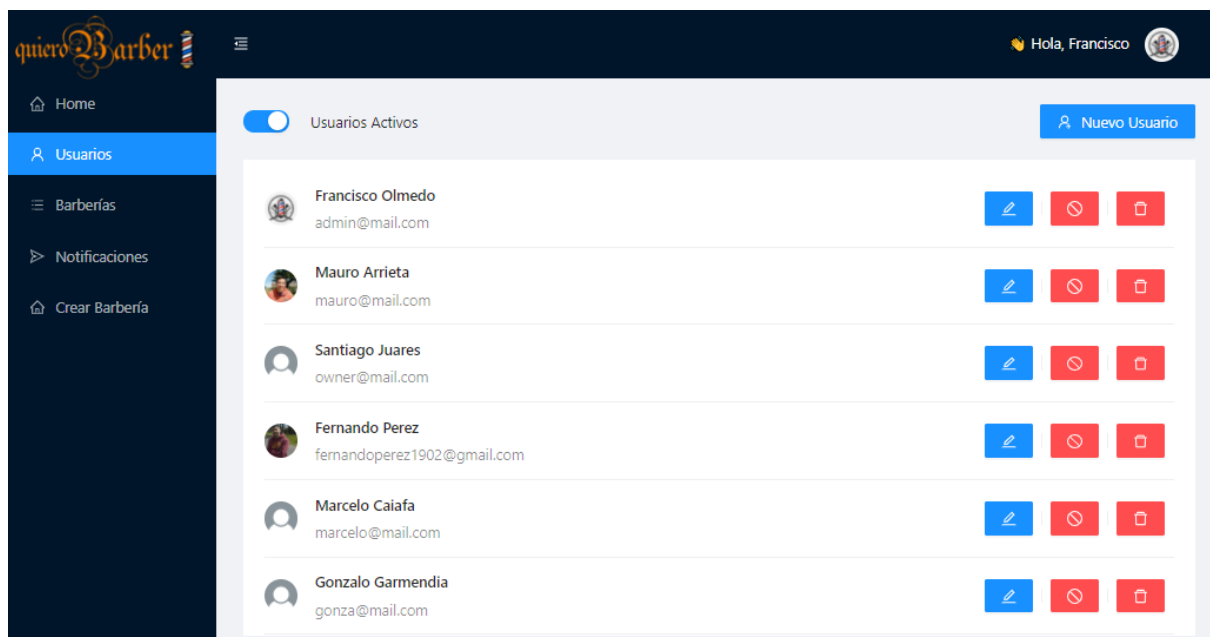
quieroBarber

Hola, Francisco

Home
Usuarios
Barberías
Notificaciones
Crear Barbería

Usuarios Activos

Nuevo Usuario

Francisco Olmedo
admin@mail.com

Mauro Arrieta
mauro@mail.com

Santiago Juares
owner@mail.com

Fernando Perez
fernandoperez1902@gmail.com

Marcelo Caiafa
marcelo@mail.com

Gonzalo Garmendia
gonza@mail.com